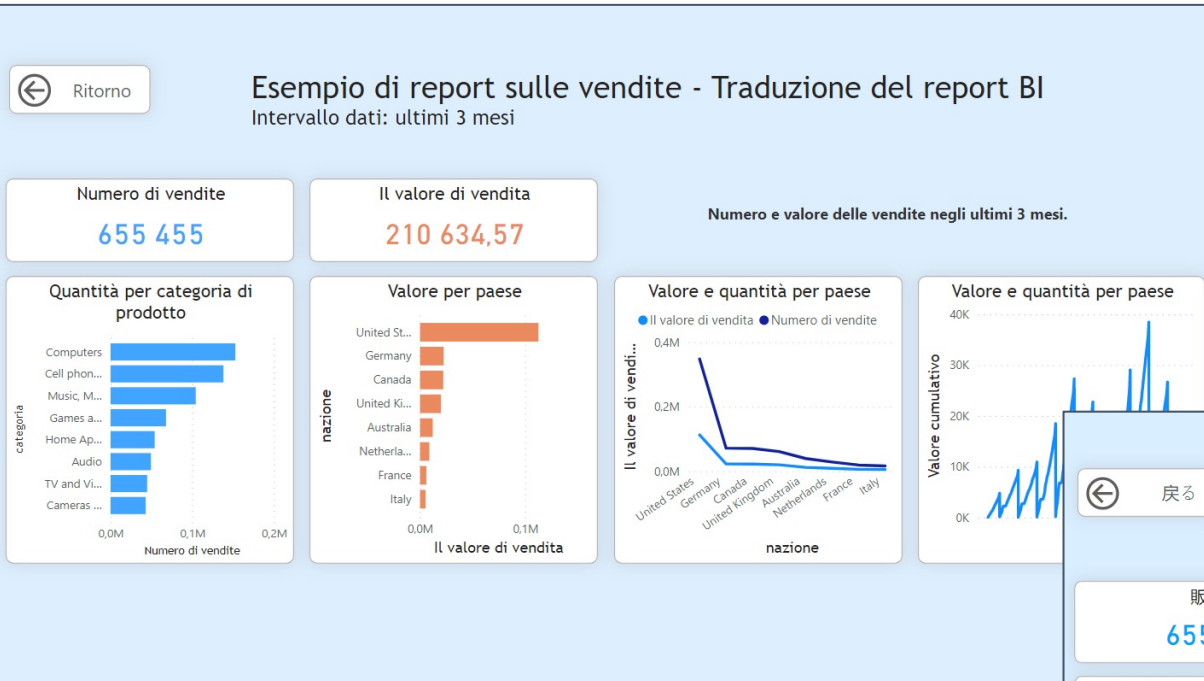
Ritorno

Esempio di report sulle vendite - Traduzione del report BI
Intervallo dati: ultimi 3 mesi

Numero di vendite
655 455

Il valore di vendita
210 634,57

Numero e valore delle vendite negli ultimi 3 mesi.

Quantità per categoria di prodotto

categoria
Computers
Cell phon...
Music, M...
Games a...
Home Ap...
Audio
TV and Vi...
Cameras ...
0,0M
0,1M
0,2M
Numero di vendite

Valore per paese

nazione
United St...
Germany
Canada
United Ki...
Australia
Netherla...
France
Italy
0,0M
0,1M
Il valore di vendita

Valore e quantità per paese
Il valore di vendita
Numero di vendite
Il valore di vendi...
0,4M
0,2M
0,0M
United States
Germany
Canada
United Kingdom
Australia
Netherlands
France
Italy
nazione

Valore e quantità per paese
Valore cumulativo
40K
30K
20K
10K
0K

戻る

販

655